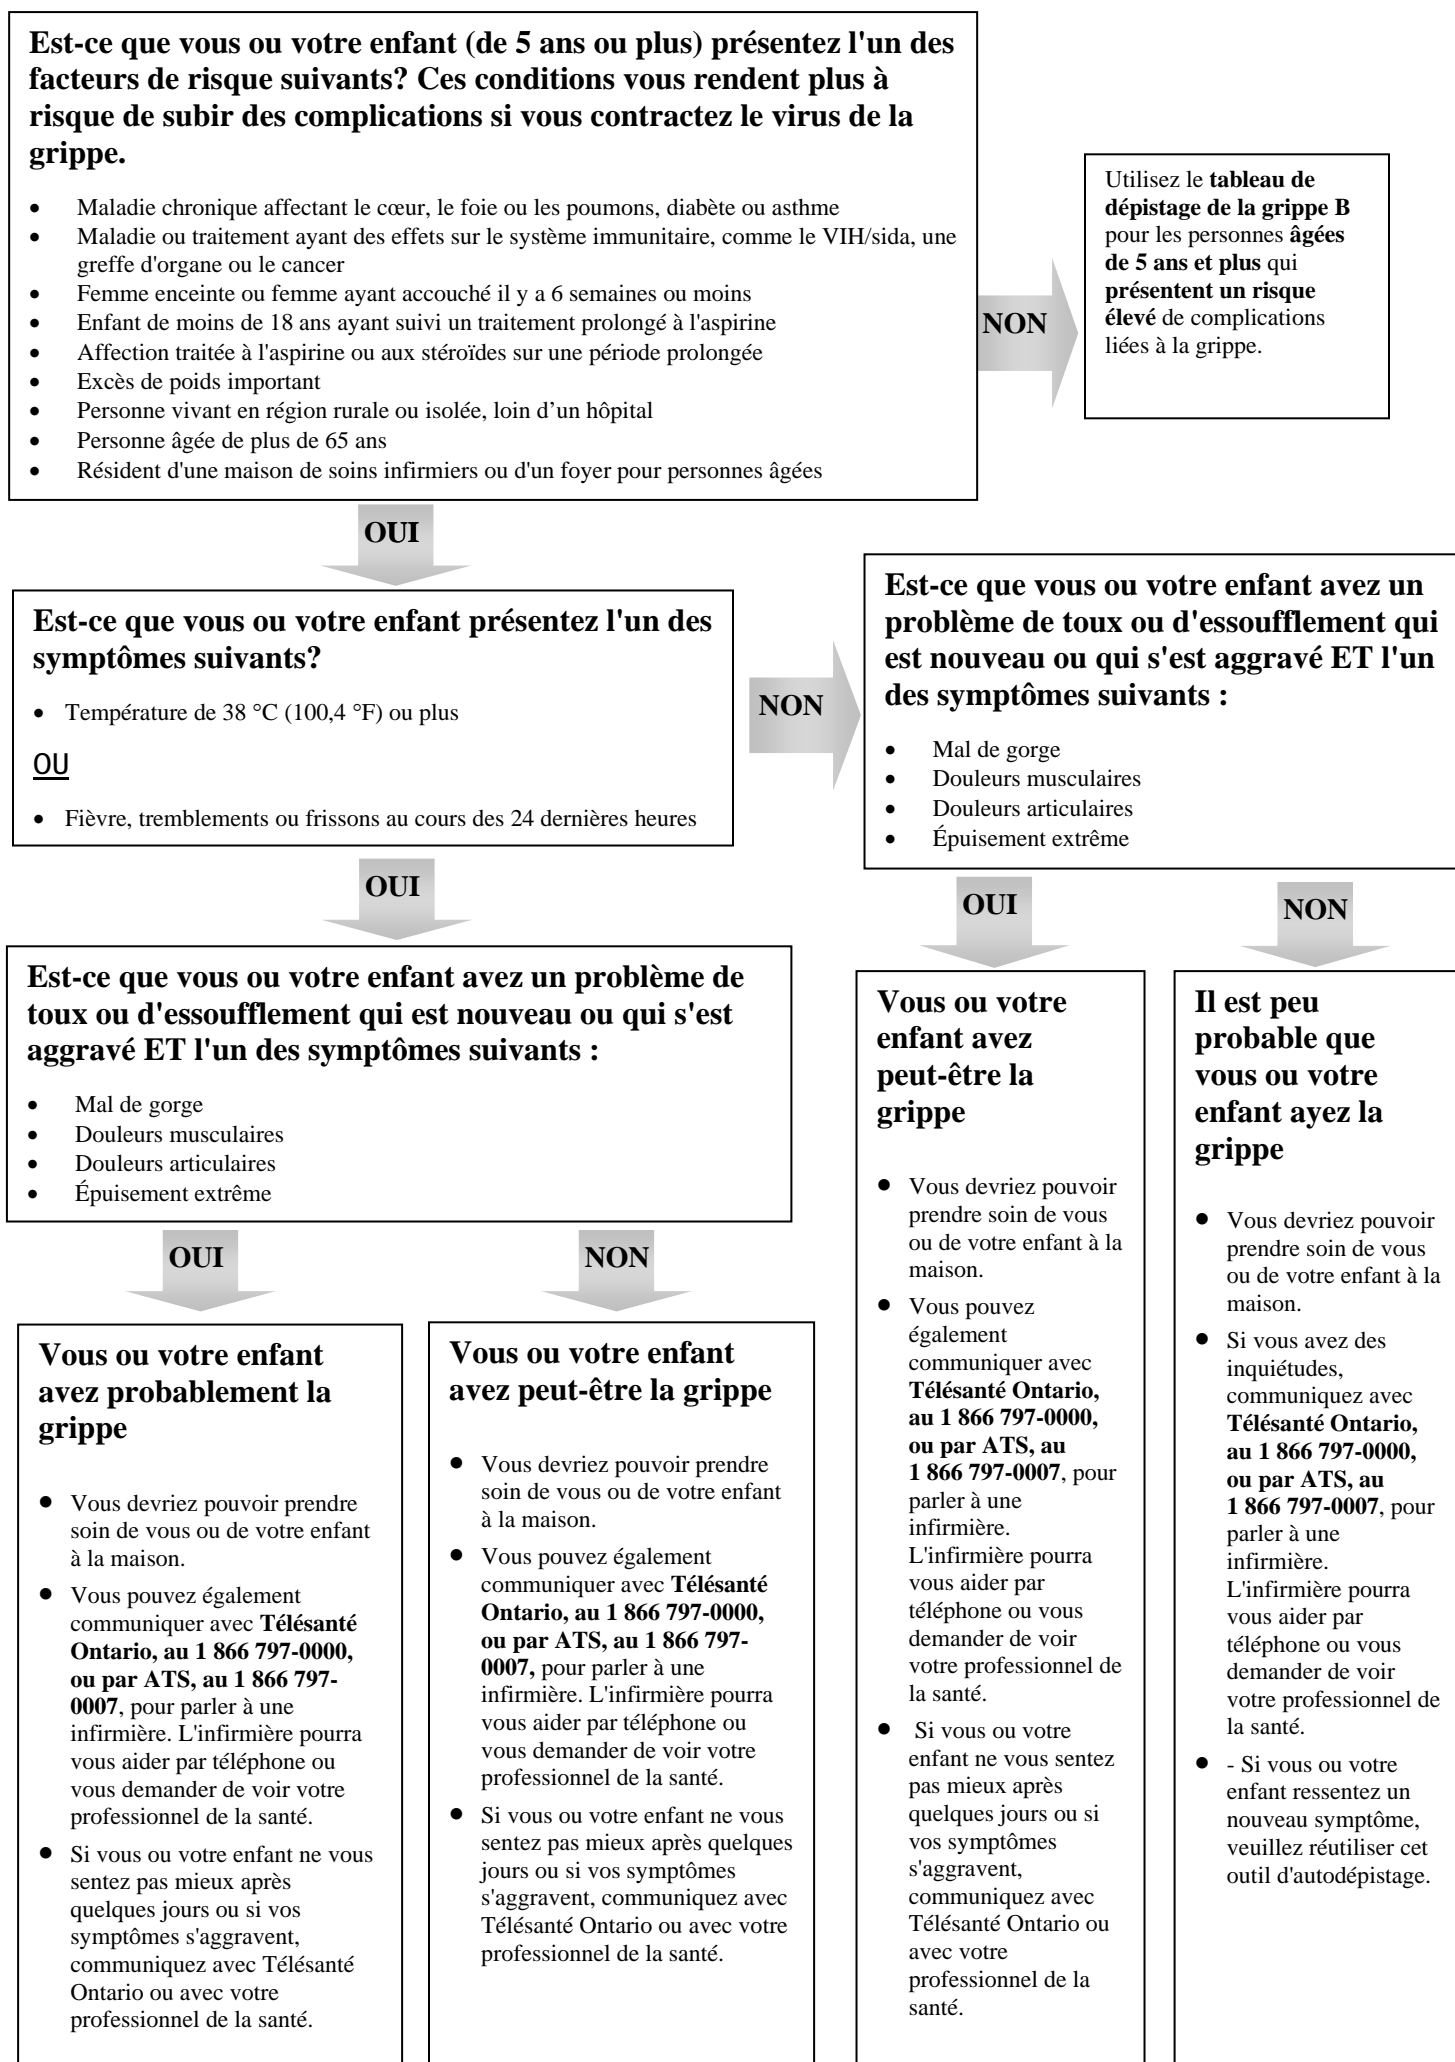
**Est-ce que vous ou votre enfant (de 5 ans ou plus) présentez l'un des facteurs de risque suivants? Ces conditions vous rendent plus à risque de subir des complications si vous contractez le virus de la grippe.**

- Maladie chronique affectant le cœur, le foie ou les poumons, diabète ou asthme
- Maladie ou traitement ayant des effets sur le système immunitaire, comme le VIH/sida, une greffe d'organe ou le cancer
- Femme enceinte ou femme ayant accouché il y a 6 semaines ou moins
- Enfant de moins de 18 ans ayant suivi un traitement prolongé à l'aspirine
- Affection traitée à l'aspirine ou aux stéroïdes sur une période prolongée
- Excès de poids important
- Personne vivant en région rurale ou isolée, loin d'un hôpital
- Personne âgée de plus de 65 ans
- Résident d'une maison de soins infirmiers ou d'un foyer pour personnes âgées

NON

Utilisez le **tableau de dépistage de la grippe B** pour les personnes **âgées de 5 ans et plus** qui **présentent un risque élevé** de complications liées à la grippe.

OUI

**Est-ce que vous ou votre enfant présentez l'un des symptômes suivants?**

- Température de 38 °C (100,4 °F) ou plus

OU

- Fièvre, tremblements ou frissons au cours des 24 dernières heures

NON

**Est-ce que vous ou votre enfant avez un problème de toux ou d'essoufflement qui est nouveau ou qui s'est aggravé ET l'un des symptômes suivants :**

- Mal de gorge
- Douleurs musculaires
- Douleurs articulaires
- Épuisement extrême

OUI

**Est-ce que vous ou votre enfant avez un problème de toux ou d'essoufflement qui est nouveau ou qui s'est aggravé ET l'un des symptômes suivants :**

- Mal de gorge
- Douleurs musculaires
- Douleurs articulaires
- Épuisement extrême

OUI

NON

OUI

NON

**Vous ou votre enfant avez probablement la grippe**

- Vous devriez pouvoir prendre soin de vous ou de votre enfant à la maison.
- Vous pouvez également communiquer avec **Télésanté Ontario, au 1 866 797-0000, ou par ATS, au 1 866 797-0007**, pour parler à une infirmière. L'infirmière pourra vous aider par téléphone ou vous demander de voir votre professionnel de la santé.
- Si vous ou votre enfant ne vous sentez pas mieux après quelques jours ou si vos symptômes s'aggravent, communiquez avec Télésanté Ontario ou avec votre professionnel de la santé.

**Vous ou votre enfant avez peut-être la grippe**

- Vous devriez pouvoir prendre soin de vous ou de votre enfant à la maison.
- Vous pouvez également communiquer avec **Télésanté Ontario, au 1 866 797-0000, ou par ATS, au 1 866 797-0007,** pour parler à une infirmière. L'infirmière pourra vous aider par téléphone ou vous demander de voir votre professionnel de la santé.
- Si vous ou votre enfant ne vous sentez pas mieux après quelques jours ou si vos symptômes s'aggravent, communiquez avec Télésanté Ontario ou avec votre professionnel de la santé.

**Vous ou votre enfant avez peut-être la grippe**

- Vous devriez pouvoir prendre soin de vous ou de votre enfant à la maison.
- Vous pouvez également communiquer avec **Télésanté Ontario, au 1 866 797-0000, ou par ATS, au 1 866 797-0007**, pour parler à une infirmière. L'infirmière pourra vous aider par téléphone ou vous demander de voir votre professionnel de la santé.
- Si vous ou votre enfant ne vous sentez pas mieux après quelques jours ou si vos symptômes s'aggravent, communiquez avec Télésanté Ontario ou avec votre professionnel de la santé.

**Il est peu probable que vous ou votre enfant ayez la grippe**

- Vous devriez pouvoir prendre soin de vous ou de votre enfant à la maison.
- Si vous avez des inquiétudes, communiquez avec **Télésanté Ontario, au 1 866 797-0000, ou par ATS, au 1 866 797-0007**, pour parler à une infirmière. L'infirmière pourra vous aider par téléphone ou vous demander de voir votre professionnel de la santé.
- - Si vous ou votre enfant ressentez un nouveau symptôme, veuillez réutiliser cet outil d'autodépistage.